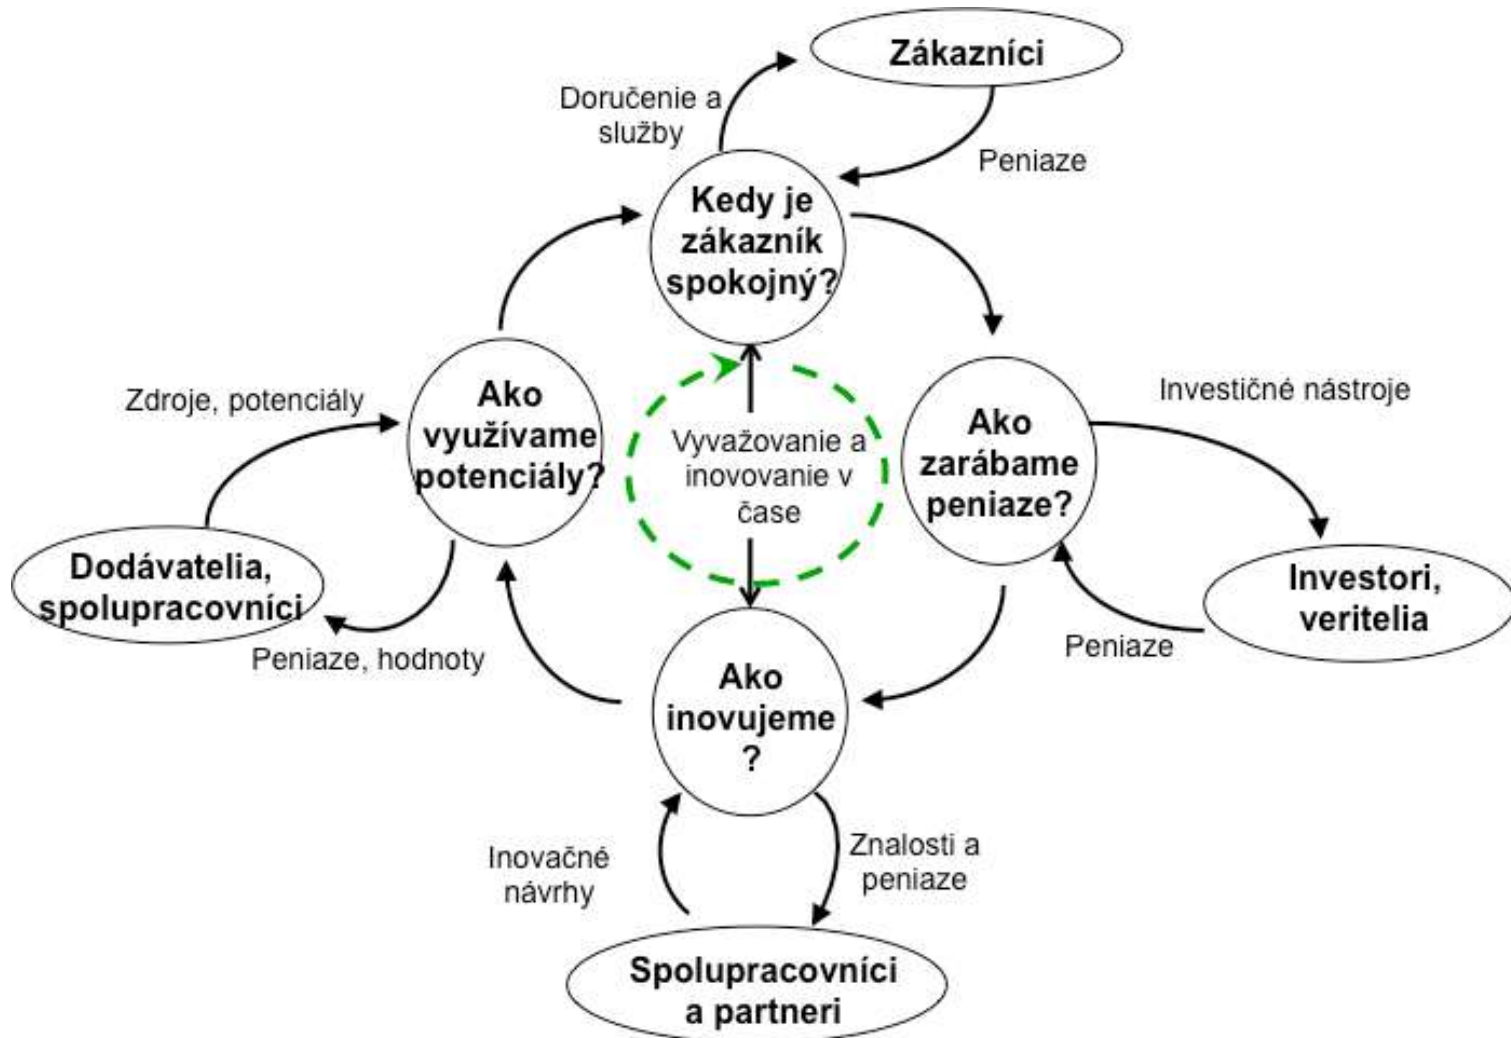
Zákazníci

Doručenie a služby

Peniaze

Kedy je zákazník spokojný?

Zdroje, potenciály

Ako využívame potenciály?

Vyvažovanie a inovovanie v čase

Ako zarábame peniaze?

Investičné nástroje

Dodávatelia, spolupracovníci

Peniaze, hodnoty

Investori, veritelia

Peniaze

Ako inovujeme ?

Inovačné návrhy

Znalosti a peniaze

Spolupracovníci a partneri